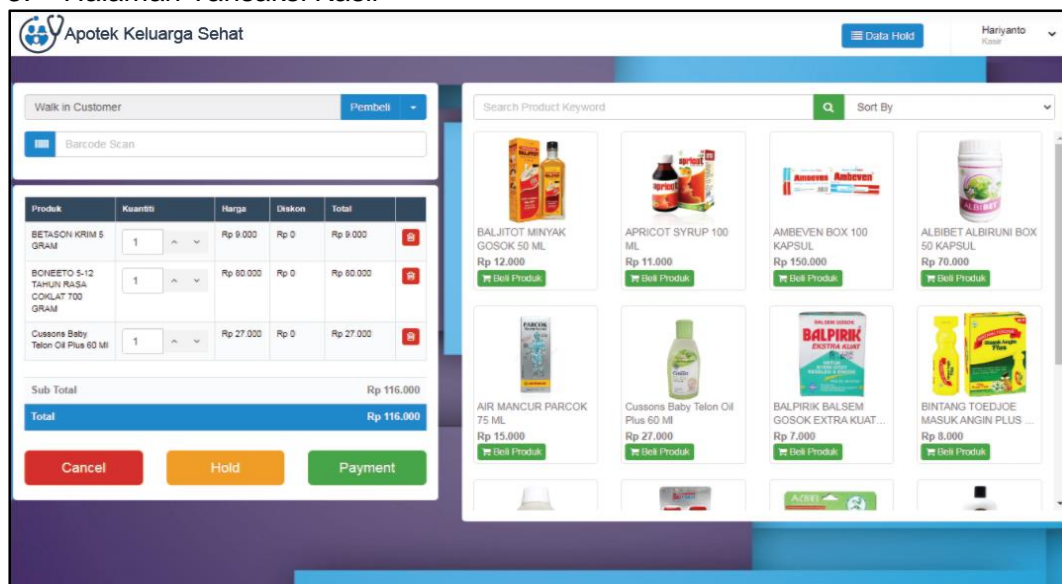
Apotek Keluarga Sehat

Data Hold

Hariyanto
Kasir

Walk in Customer

Pembeli

Barcode Scan

| Produk | Kuantiti | Harga | Diskon | Total |
|---|---|---|---|---|
| BETASON KRIM 5 GRAM | 1 | Rp 9.000 | Rp 0 | Rp 9.000 |
| BONEETO 5-12 TAHUN RASA COKLAT 700 GRAM | 1 | Rp 80.000 | Rp 0 | Rp 80.000 |
| Cussons Baby Telon Oil Plus 60 Ml | 1 | Rp 27.000 | Rp 0 | Rp 27.000 |

Sub Total Rp 116.000

Total Rp 116.000

Cancel

Hold

Payment

Search Product Keyword

Sort By

BALJITOT MINYAK GOSOK 50 ML
Rp 12.000
Beli Produk

APRICOT SYRUP 100 ML
Rp 11.000
Beli Produk

AMBEVEN BOX 100 KAPSUL
Rp 150.000
Beli Produk

ALBIBET ALBIRUNI BOX 50 KAPSUL
Rp 70.000
Beli Produk

AIR MANCUR PARCOK 75 ML
Rp 15.000
Beli Produk

Cussons Baby Telon Oil Plus 60 Ml
Rp 27.000
Beli Produk

BALPIRIK BALSEM GOSOK EXTRA KUAT...
Rp 7.000
Beli Produk

BINTANG TOEDJOE MASUK ANGIN PLUS ...
Rp 8.000
Beli Produk